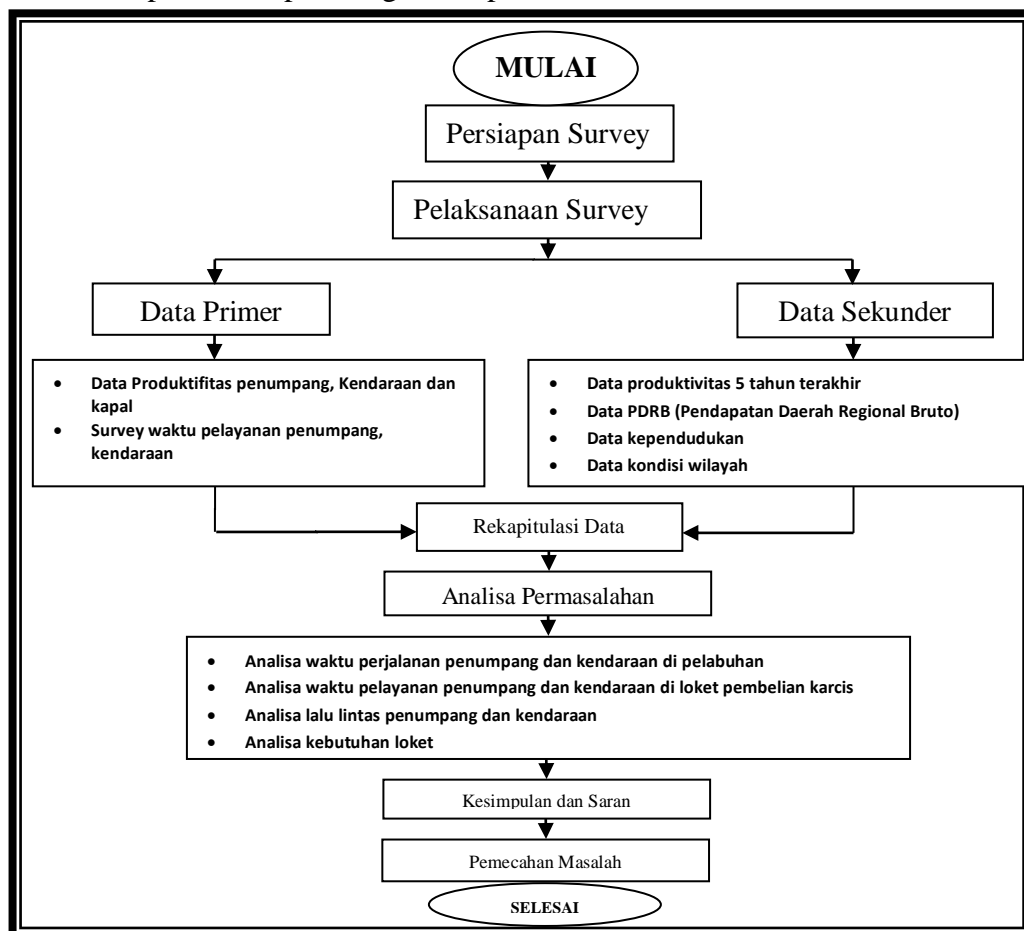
MULAI

Persiapan Survey

Pelaksanaan Survey

Data Primer

Data Sekunder

- Data Produktifitas penumpang, Kendaraan dan kapal
- Survey waktu pelayanan penumpang, kendaraan

- Data produktivitas 5 tahun terakhir
- Data PDRB (Pendapatan Daerah Regional Bruto)
- Data kependudukan
- Data kondisi wilayah

Rekapitulasi Data

Analisa Permasalahan

- Analisa waktu perjalanan penumpang dan kendaraan di pelabuhan
- Analisa waktu pelayanan penumpang dan kendaraan di loket pembelian karcis
- Analisa lalu lintas penumpang dan kendaraan
- Analisa kebutuhan loket

Kesimpulan dan Saran

Pemecahan Masalah

SELESAI